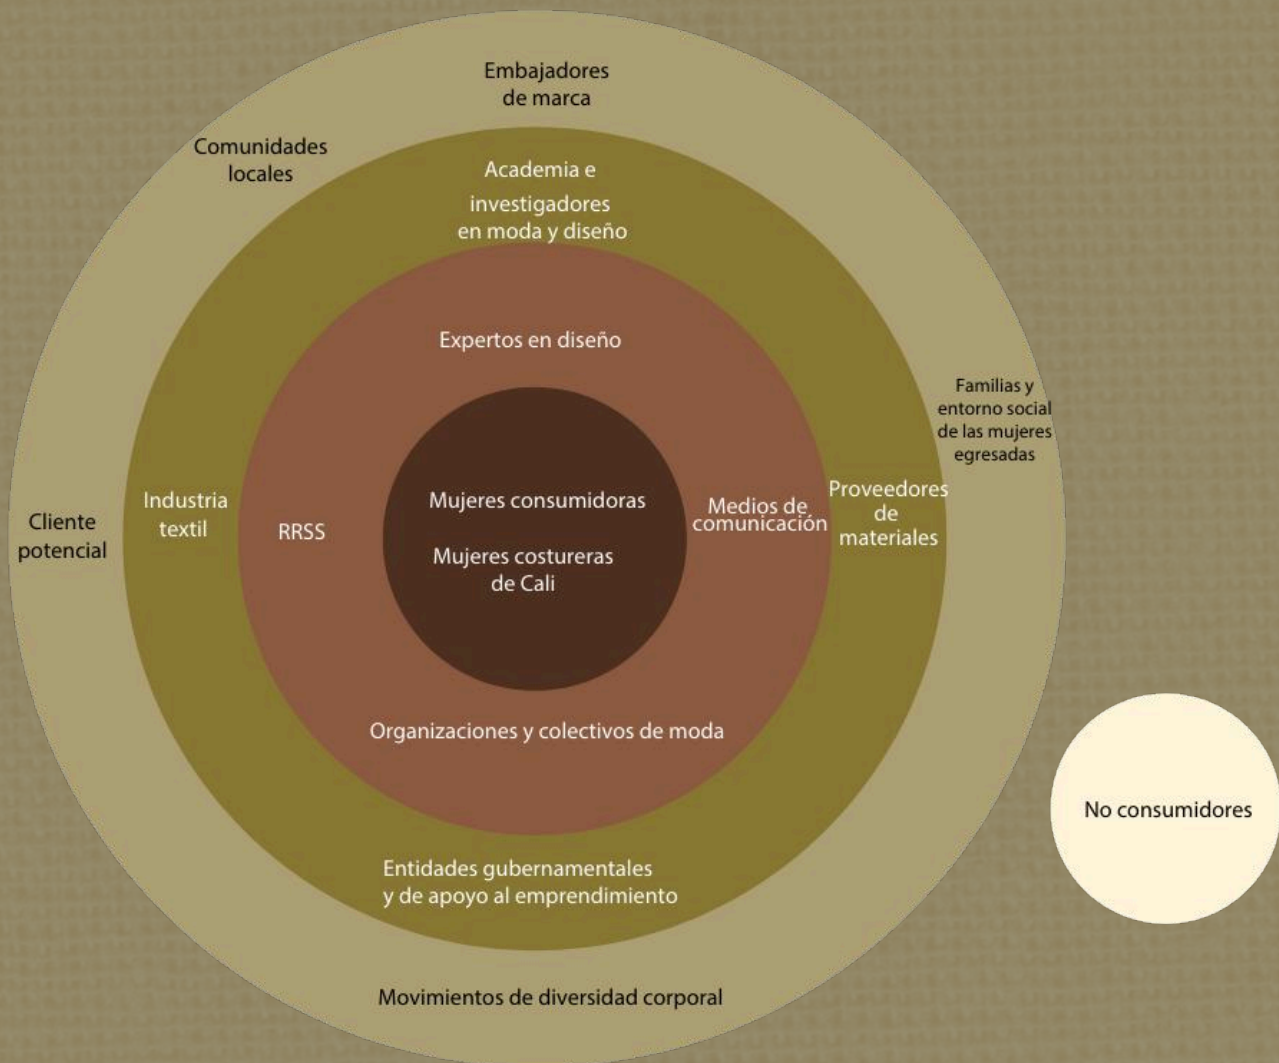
Embajadores de marca

Comunidades locales

Academia e investigadores en moda y diseño

Expertos en diseño

Familias y entorno social de las mujeres egresadas

Cliente potencial

Industria textil

RRSS

Mujeres consumidoras

Mujeres costureras de Cali

Medios de comunicación

Proveedores de materiales

Organizaciones y colectivos de moda

No consumidores

Entidades gubernamentales y de apoyo al emprendimiento

Movimientos de diversidad corporal